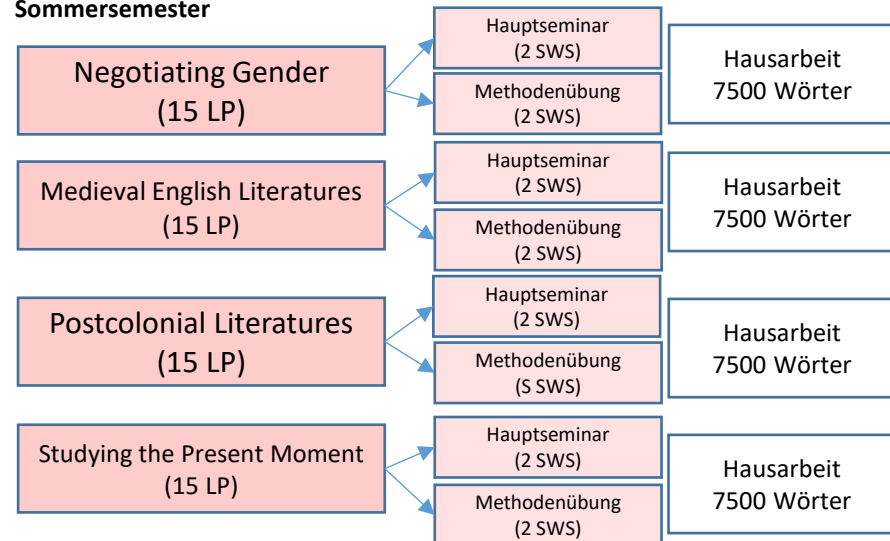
Sommersemester

Negotiating Gender
(15 LP)

Hauptseminar
(2 SWS)

Methodenübung
(2 SWS)

Hausarbeit
7500 Wörter

Medieval English Literatures
(15 LP)

Hauptseminar
(2 SWS)

Methodenübung
(2 SWS)

Hausarbeit
7500 Wörter

Postcolonial Literatures
(15 LP)

Hauptseminar
(2 SWS)

Methodenübung
(S SWS)

Hausarbeit
7500 Wörter

Studying the Present Moment
(15 LP)

Hauptseminar
(2 SWS)

Methodenübung
(2 SWS)

Hausarbeit
7500 Wörter